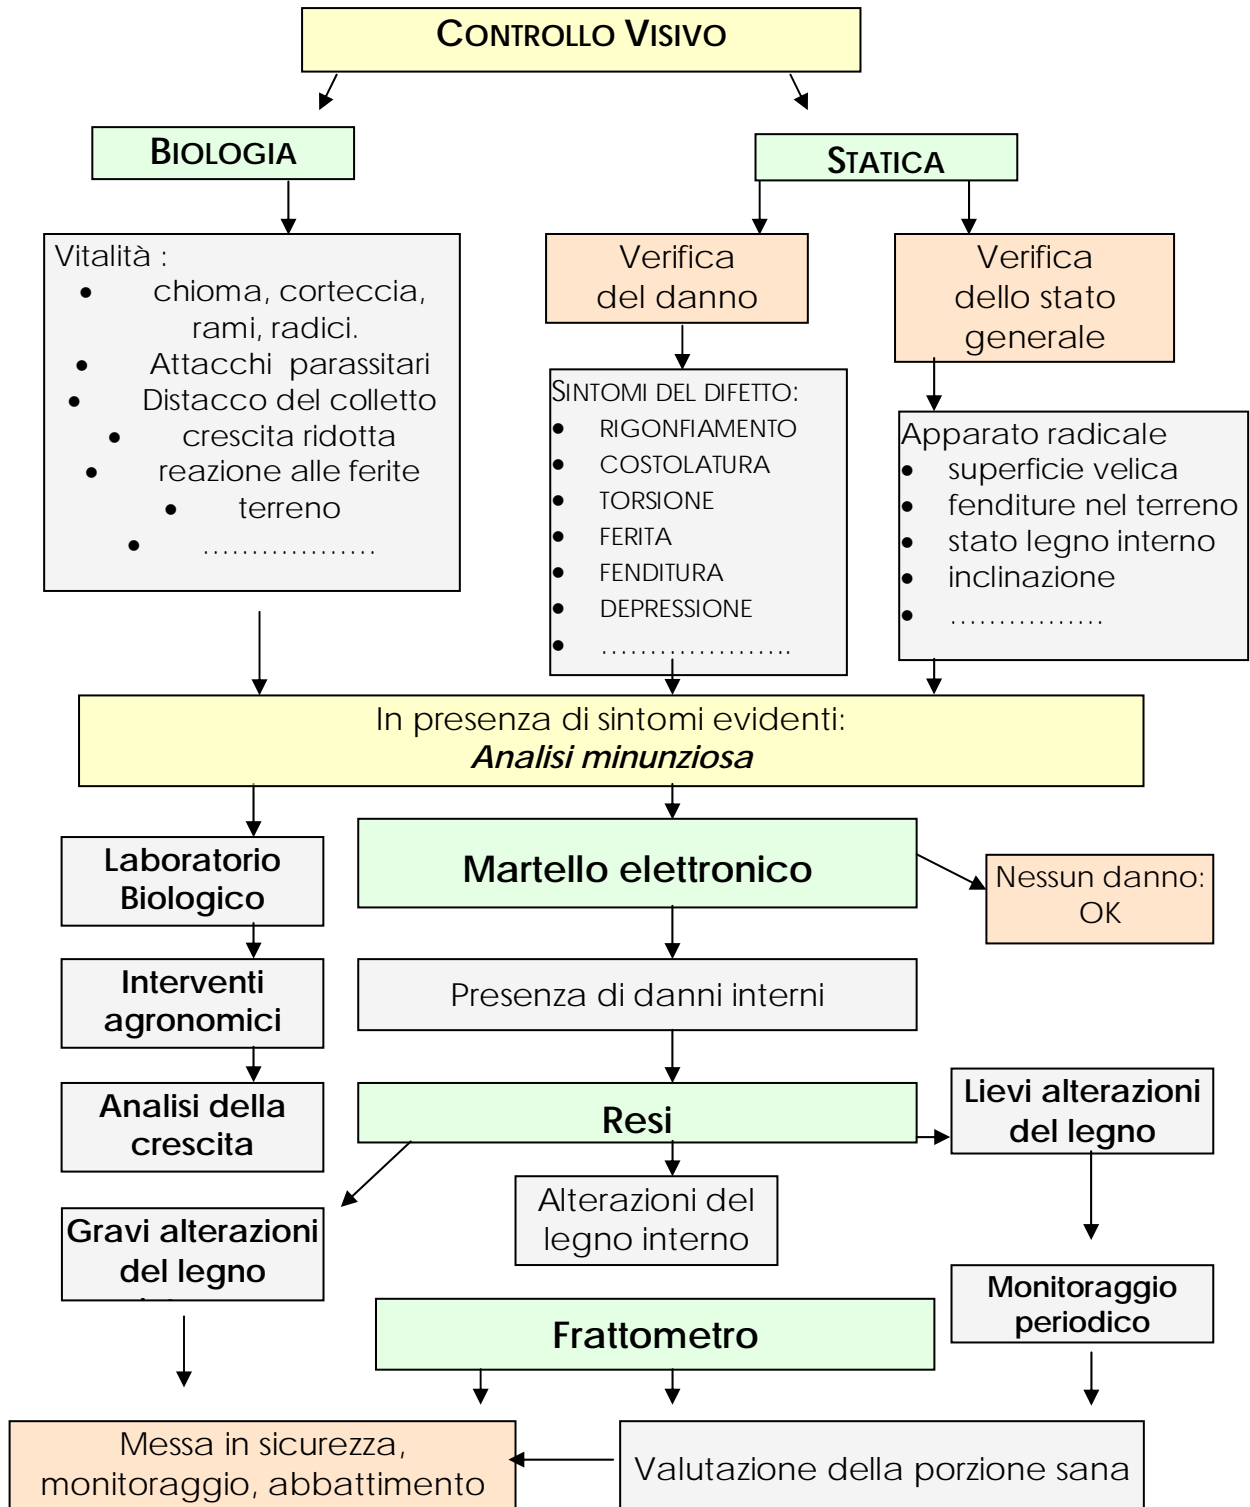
CONTROLLO VISIVO

BIOLOGIA

STATICA

Vitalità :
- chioma, corteccia, rami, radici.
- Attacchi parassitari
- Distacco del colletto
- crescita ridotta
- reazione alle ferite
- terreno
- ………………

Verifica del danno

Verifica dello stato generale

SINTOMI DEL DIFETTO:
- RIGONFIAMENTO
- COSTOLATURA
- TORSIONE
- FERITA
- FENDITURA
- DEPRESSIONE
- ………………..

Apparato radicale
- superficie velica
- fenditure nel terreno
- stato legno interno
- inclinazione
- …………….

In presenza di sintomi evidenti:
*Analisi minunziosa*

Laboratorio Biologico

Martello elettronico

Nessun danno: OK

Interventi agronomici

Presenza di danni interni

Analisi della crescita

Resi

Lievi alterazioni del legno

Alterazioni del legno interno

Gravi alterazioni del legno

Monitoraggio periodico

Frattometro

Messa in sicurezza, monitoraggio, abbattimento

Valutazione della porzione sana